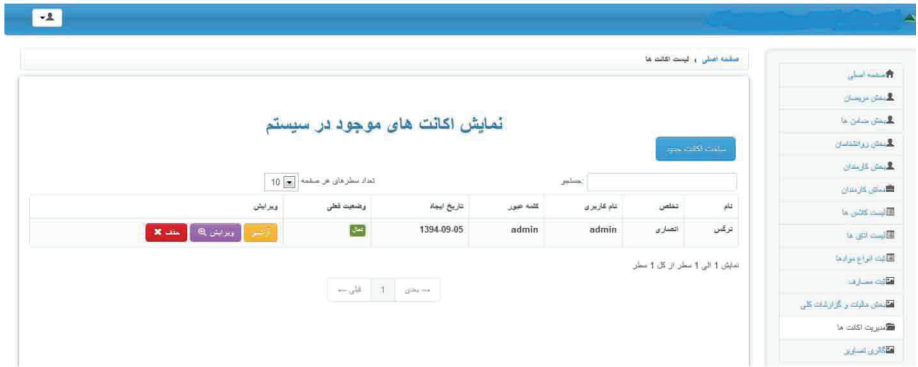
صفحه اصلی / لیست اکانت ها

نمایش اکانت های موجود در سیستم

ساخت اکانت جدید

جستجو:

تعداد سطرهای هر صفحه 10

| نام | تخلص | نام کاربری | کلمه عبور | تاریخ ایجاد | وضعیت فعلی | ویرایش |
|---|---|---|---|---|---|---|
| نرگس | انصاری | admin | admin | 1394-09-05 | فعال | آرشیو ویرایش حذف |

نمایش 1 الی 1 سطر از کل 1 سطر

قبلی 1 بعدی

صفحه اصلی
بخش مریضان
بخش مسئول ها
بخش روانشناسان
بخش کارمندان
معاش کارمندان
لیست کلاس ها
لیست اتاق ها
ثبت انواع موادها
ثبت مصارف
بخش مالیات و گزارشات کلی
مدیریت اکانت ها
گالری تصاویر